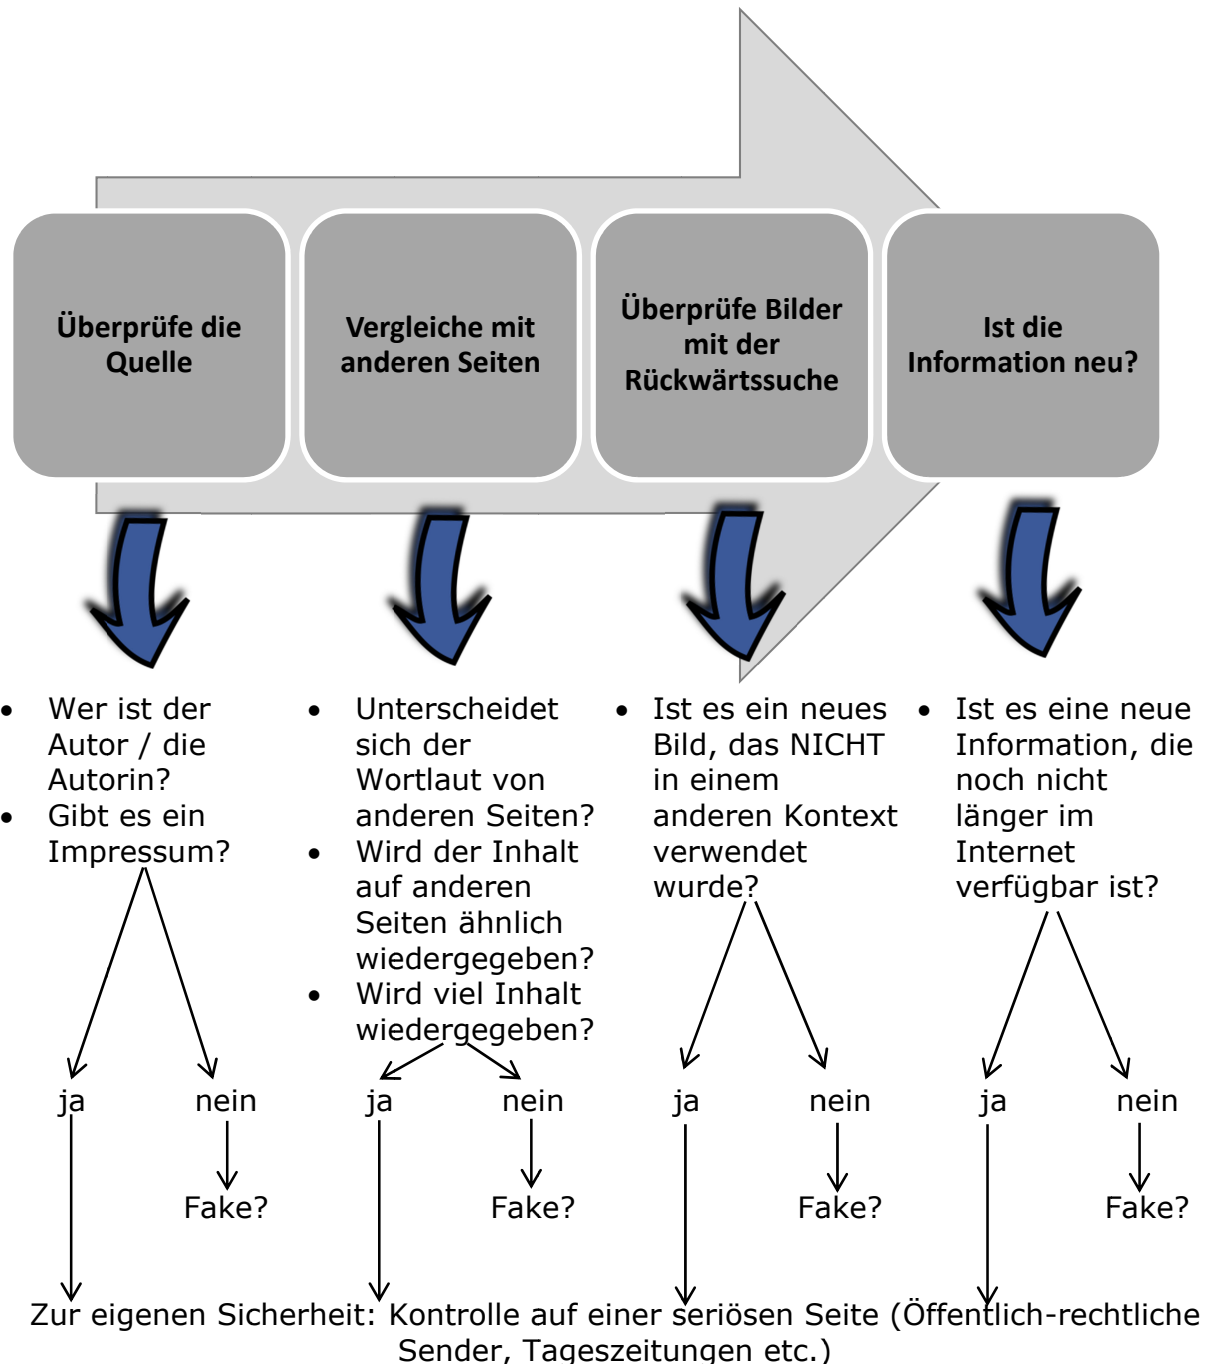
Überprüfe die Quelle

Vergleiche mit anderen Seiten

Überprüfe Bilder mit der Rückwärtssuche

Ist die Information neu?

- Wer ist der Autor / die Autorin?
- Gibt es ein Impressum?

ja

nein

Fake?

- Unterscheidet sich der Wortlaut von anderen Seiten?
- Wird der Inhalt auf anderen Seiten ähnlich wiedergegeben?
- Wird viel Inhalt wiedergegeben?

ja

nein

Fake?

- Ist es ein neues Bild, das NICHT in einem anderen Kontext verwendet wurde?

ja

nein

Fake?

- Ist es eine neue Information, die noch nicht länger im Internet verfügbar ist?

ja

nein

Fake?

Zur eigenen Sicherheit: Kontrolle auf einer seriösen Seite (Öffentlich-rechtliche Sender, Tageszeitungen etc.)